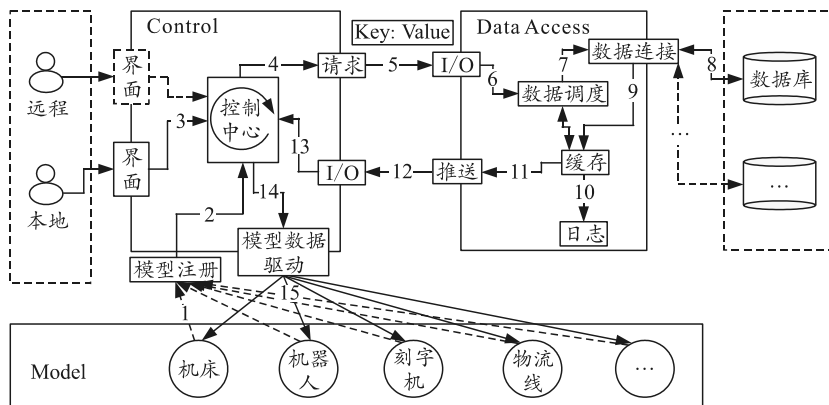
Control

Key: Value

Data Access

远程

界面

控制中心

4

请求

5

I/O

6

数据连接

7

8

数据库

数据调度

9

3

本地

界面

13

I/O

12

推送

11

缓存

10

…

14

2

模型数据驱动

日志

模型注册

15

1

Model

机床

机器人

刻字机

物流线

…